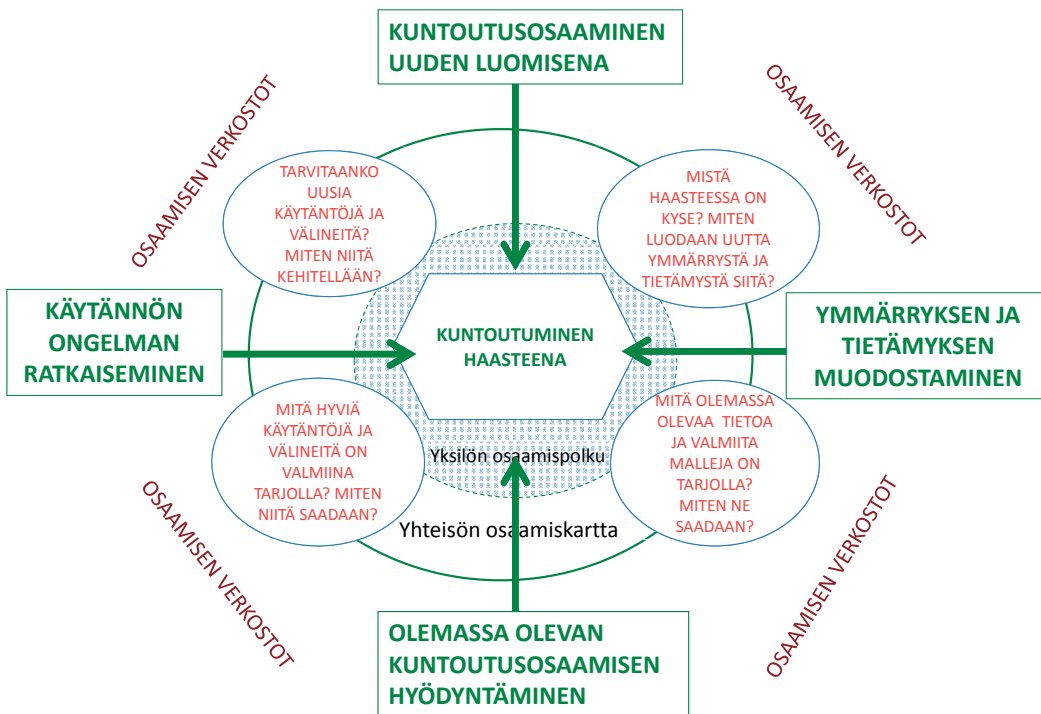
KUNTOUTUSOSAAMINEN UUDEN LUOMISENA

OSAAMISEN VERKOSTOT

OSAAMISEN VERKOSTOT

TARVITAANKO UUSIA KÄYTÄNTÖJÄ JA VÄLINEITÄ? MITEN NIITÄ KEHITELLÄÄN?

MISTÄ HAASTEESSA ON KYSE? MITEN LUODAAN UUTTA YMMÄRRYSTÄ JA TIETÄMYSTÄ SIITÄ?

KÄYTÄNNÖN ONGELMAN RATKAISEMINEN

KUNTOUTUMINEN HAASTEENA

YMMÄRRYKSEN JA TIETÄMYKSEN MUODOSTAMINEN

MITÄ HYVIÄ KÄYTÄNTÖJÄ JA VÄLINEITÄ ON VALMIINA TARJOLLA? MITEN NIITÄ SAADAAN?

Yksilön osaamispolku

MITÄ OLEMASSA OLEVAA TIETOA JA VALMIITA MALLEJA ON TARJOLLA? MITEN NE SAADAAN?

Yhteisön osaamiskartta

OSAAMISEN VERKOSTOT

OSAAMISEN VERKOSTOT

OLEMASSA OLEVAN KUNTOUTUSOSAAMISEN HYÖDYNTÄMINEN